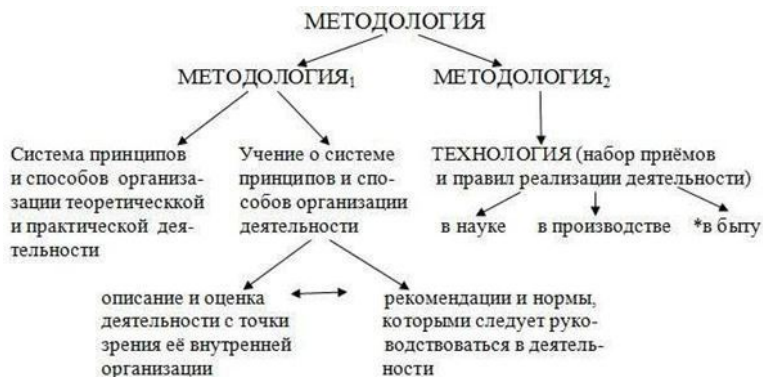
МЕТОДОЛОГИЯ

МЕТОДОЛОГИЯ$_1$

МЕТОДОЛОГИЯ$_2$

Система принципов и способов организации теоретическкой и практической деятельности

Учение о системе принципов и способов организации деятельности

ТЕХНОЛОГИЯ (набор приёмов и правил реализации деятельности)

в науке

в производстве

*в быту

описание и оценка деятельности с точки зрения её внутренней организации

рекомендации и нормы, которыми следует руководствоваться в деятельности